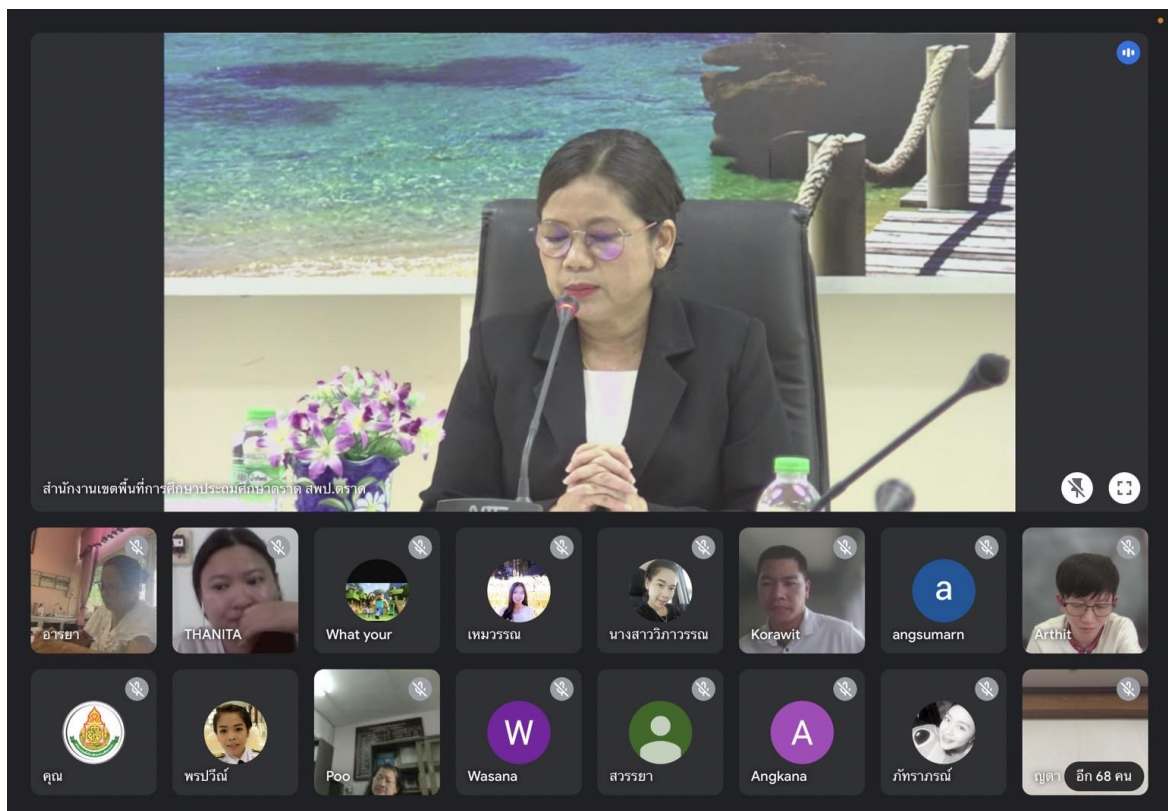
สำนักงานเขตพื้นที่การศึกษาประถมศึกษาตราด สพป.ตราด

อารยา

THANITA

What your

เหมวรรณ

นางสาววิภาวรรณ

Korawit

a

angsumarn

Arthit

คุณ

พรปวีณ์

Poo

W

Wasana

สวรรยา

A

Angkana

ภัทราภรณ์

ญดา

อีก 68 คน